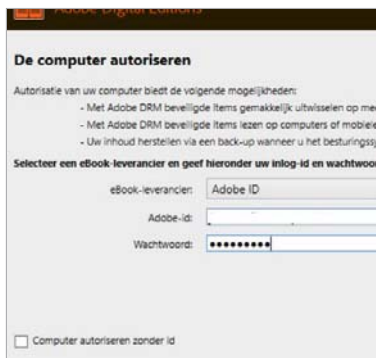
Adobe Digital Editions

De computer autoriseren

Autorisatie van uw computer biedt de volgende mogelijkheden:
- Met Adobe DRM beveiligde items gemakkelijk uitwisselen op me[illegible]
- Met Adobe DRM beveiligde items lezen op computers of mobiele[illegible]
- Uw inhoud herstellen via een back-up wanneer u het besturingss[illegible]

Selecteer een eBook-leverancier en geef hieronder uw inlog-id en wachtwoo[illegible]

eBook-leverancier: Adobe ID

Adobe-id:

Wachtwoord: •••••••••

Computer autoriseren zonder id